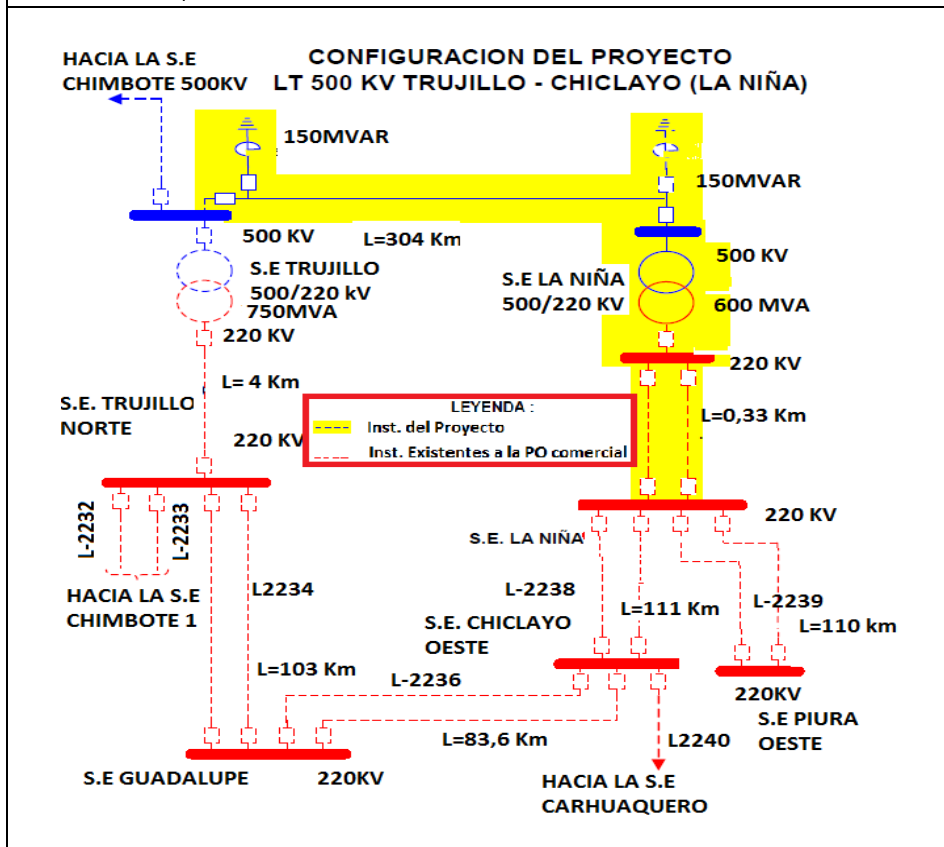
HACIA LA S.E CHIMBOTE 500KV

CONFIGURACION DEL PROYECTO
LT 500 KV TRUJILLO - CHICLAYO (LA NIÑA)

150MVAR

150MVAR

500 KV

L=304 Km

S.E TRUJILLO
500/220 kV
750MVA

500 KV

S.E LA NIÑA
500/220 KV

600 MVA

220 KV

220 KV

L= 4 Km

S.E. TRUJILLO NORTE

LEYENDA :
Inst. del Proyecto
Inst. Existentes a la PO comercial

L=0,33 Km

220 KV

220 KV

L-2232

L-2233

S.E. LA NIÑA

HACIA LA S.E CHIMBOTE 1

L2234

L-2238

L=111 Km

L-2239

L=110 km

S.E. CHICLAYO OESTE

L=103 Km

L-2236

220KV

S.E PIURA OESTE

L=83,6 Km

L2240

S.E GUADALUPE

220KV

HACIA LA S.E CARHUAQUERO